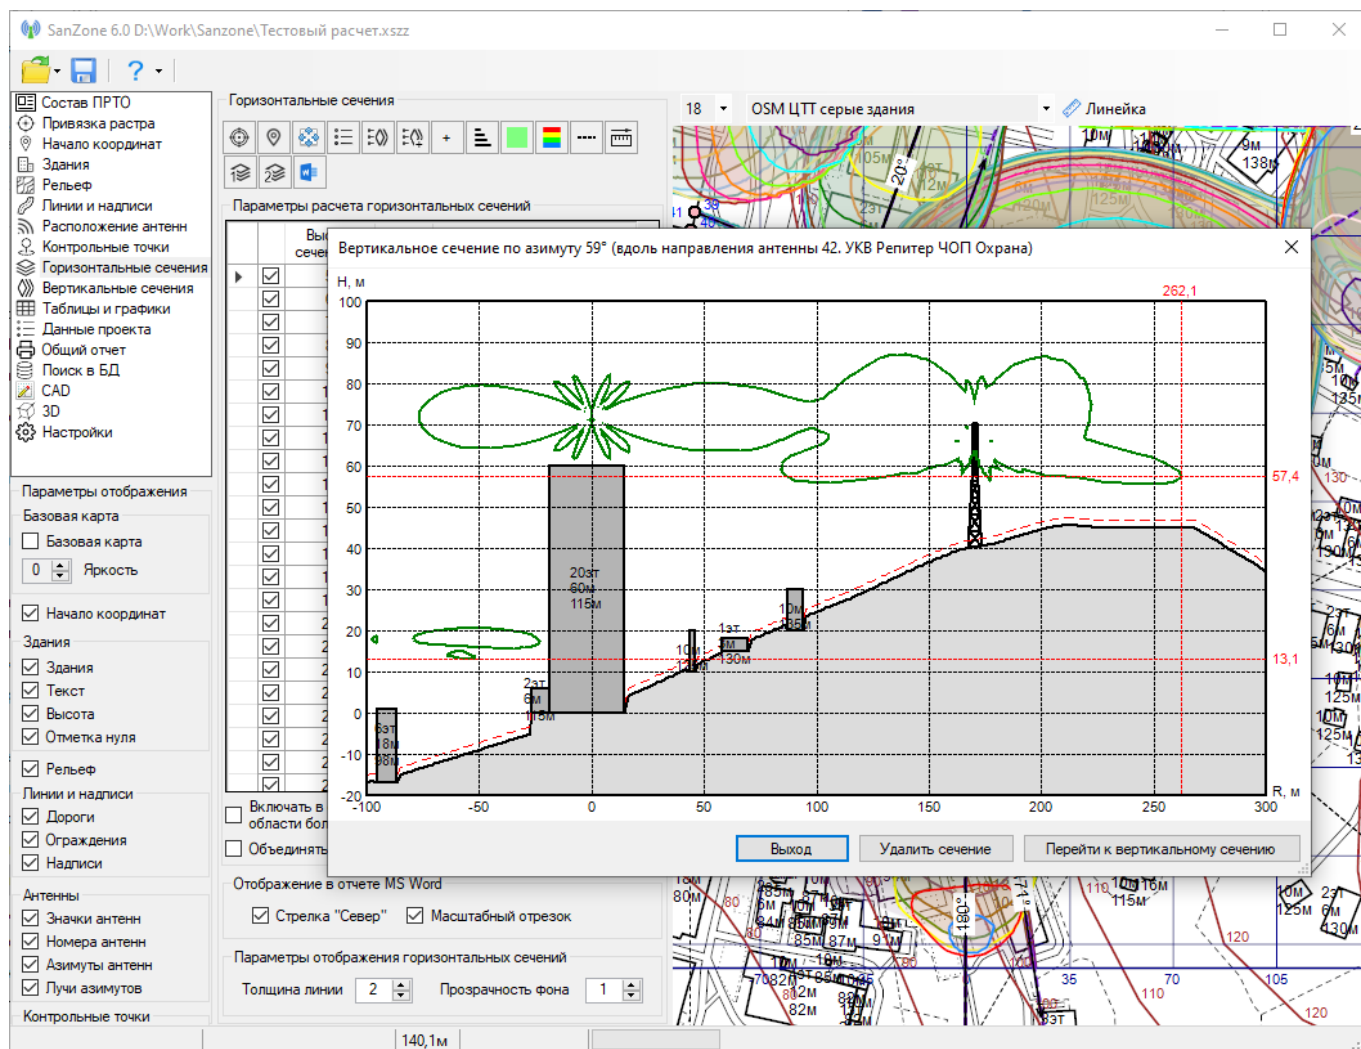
SanZone 6.0 D:\Work\Sanzone\Тестовый расчет.xszz

Состав ПРТО
Привязка растра
Начало координат
Здания
Рельеф
Линии и надписи
Расположение антенн
Контрольные точки
Горизонтальные сечения
Вертикальные сечения
Таблицы и графики
Данные проекта
Общий отчет
Поиск в БД
CAD
3D
Настройки

Параметры отображения
Базовая карта
Базовая карта
0 Яркость
Начало координат
Здания
Здания
Текст
Высота
Отметка нуля
Рельеф
Линии и надписи
Дороги
Ограждения
Надписи
Антенны
Значки антенн
Номера антенн
Азимуты антенн
Лучи азимутов
Контрольные точки

Горизонтальные сечения
Параметры расчета горизонтальных сечений
Вы сече
Включать в области бол
Объединять
Отображение в отчете MS Word
Стрелка "Север"
Масштабный отрезок
Параметры отображения горизонтальных сечений
Толщина линии 2
Прозрачность фона 1

18
OSM ЦТТ серые здания
Линейка

Вертикальное сечение по азимуту 59° (вдоль направления антенны 42. УКВ Репитер ЧОП Охрана)

H, м
100
90
80
70
60
50
40
30
20
10
0
-10
-20
-100
-50
0
50
100
150
200
250
300
R, м
262,1
57,4
13,1
20эт 60м 115м
2эт 6м 116м
5эт 18м 98м
1эт 3м 130м
10м 135м
10м 118м

Выход
Удалить сечение
Перейти к вертикальному сечению

140,1м